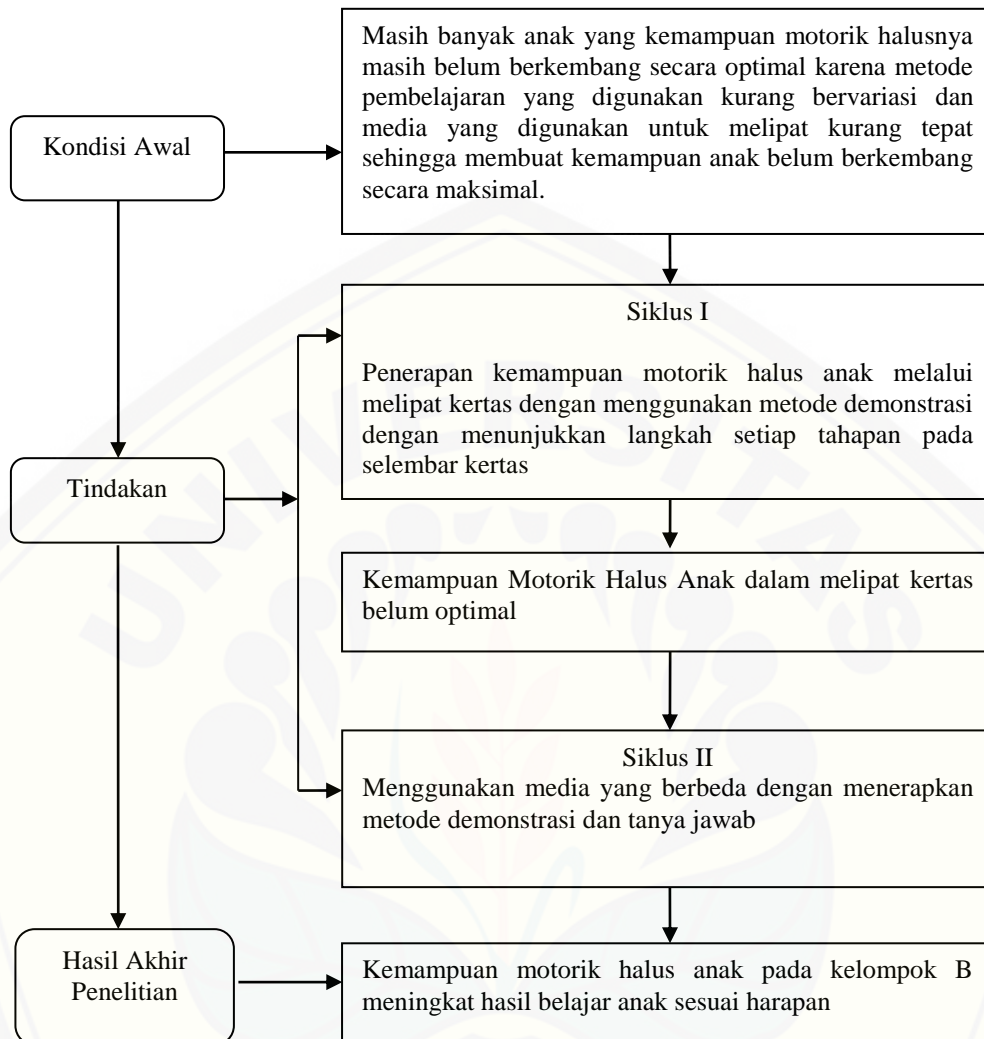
Kondisi Awal

Masih banyak anak yang kemampuan motorik halusnya masih belum berkembang secara optimal karena metode pembelajaran yang digunakan kurang bervariasi dan media yang digunakan untuk melipat kurang tepat sehingga membuat kemampuan anak belum berkembang secara maksimal.

Siklus I

Penerapan kemampuan motorik halus anak melalui melipat kertas dengan menggunakan metode demonstrasi dengan menunjukkan langkah setiap tahapan pada selembar kertas

Tindakan

Kemampuan Motorik Halus Anak dalam melipat kertas belum optimal

Siklus II
Menggunakan media yang berbeda dengan menerapkan metode demonstrasi dan tanya jawab

Hasil Akhir Penelitian

Kemampuan motorik halus anak pada kelompok B meningkat hasil belajar anak sesuai harapan